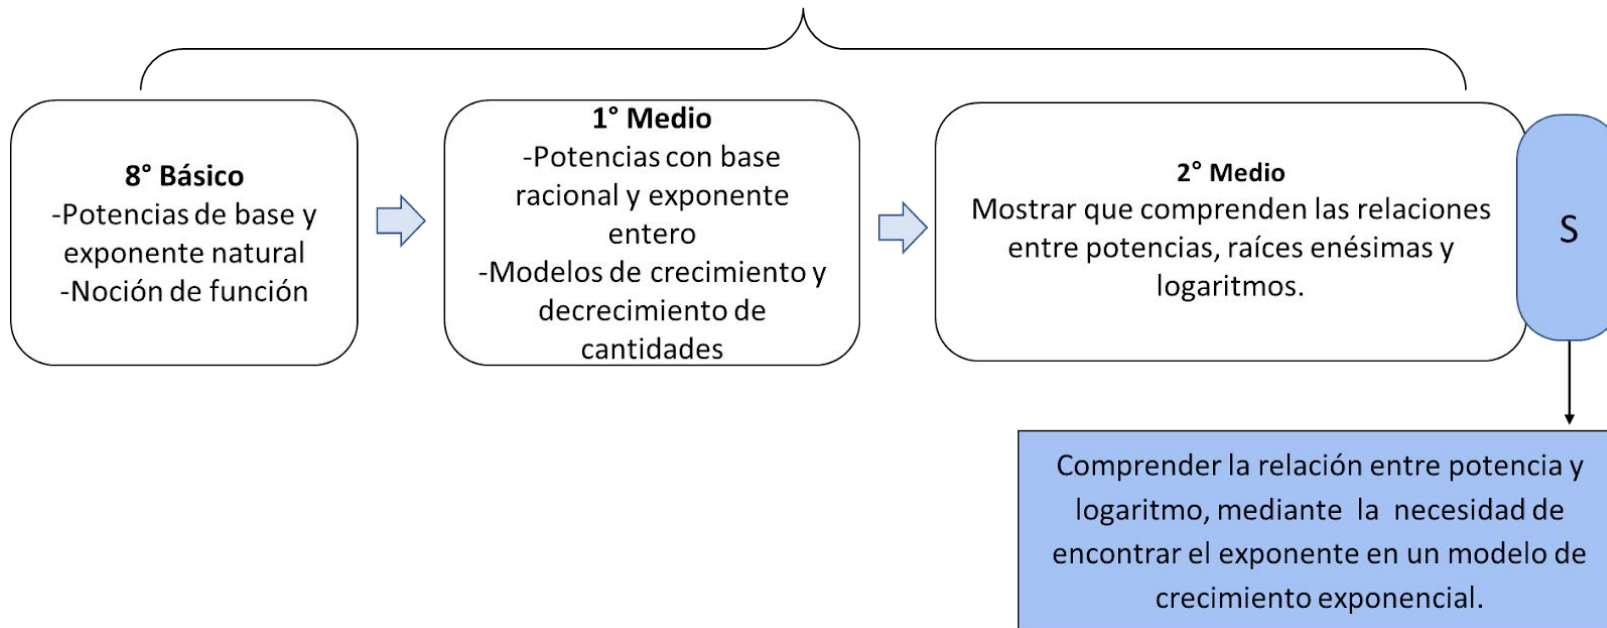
8° Básico
-Potencias de base y exponente natural
-Noción de función

1° Medio
-Potencias con base racional y exponente entero
-Modelos de crecimiento y decrecimiento de cantidades

2° Medio
Mostrar que comprenden las relaciones entre potencias, raíces enésimas y logaritmos.

S

Comprender la relación entre potencia y logaritmo, mediante la necesidad de encontrar el exponente en un modelo de crecimiento exponencial.